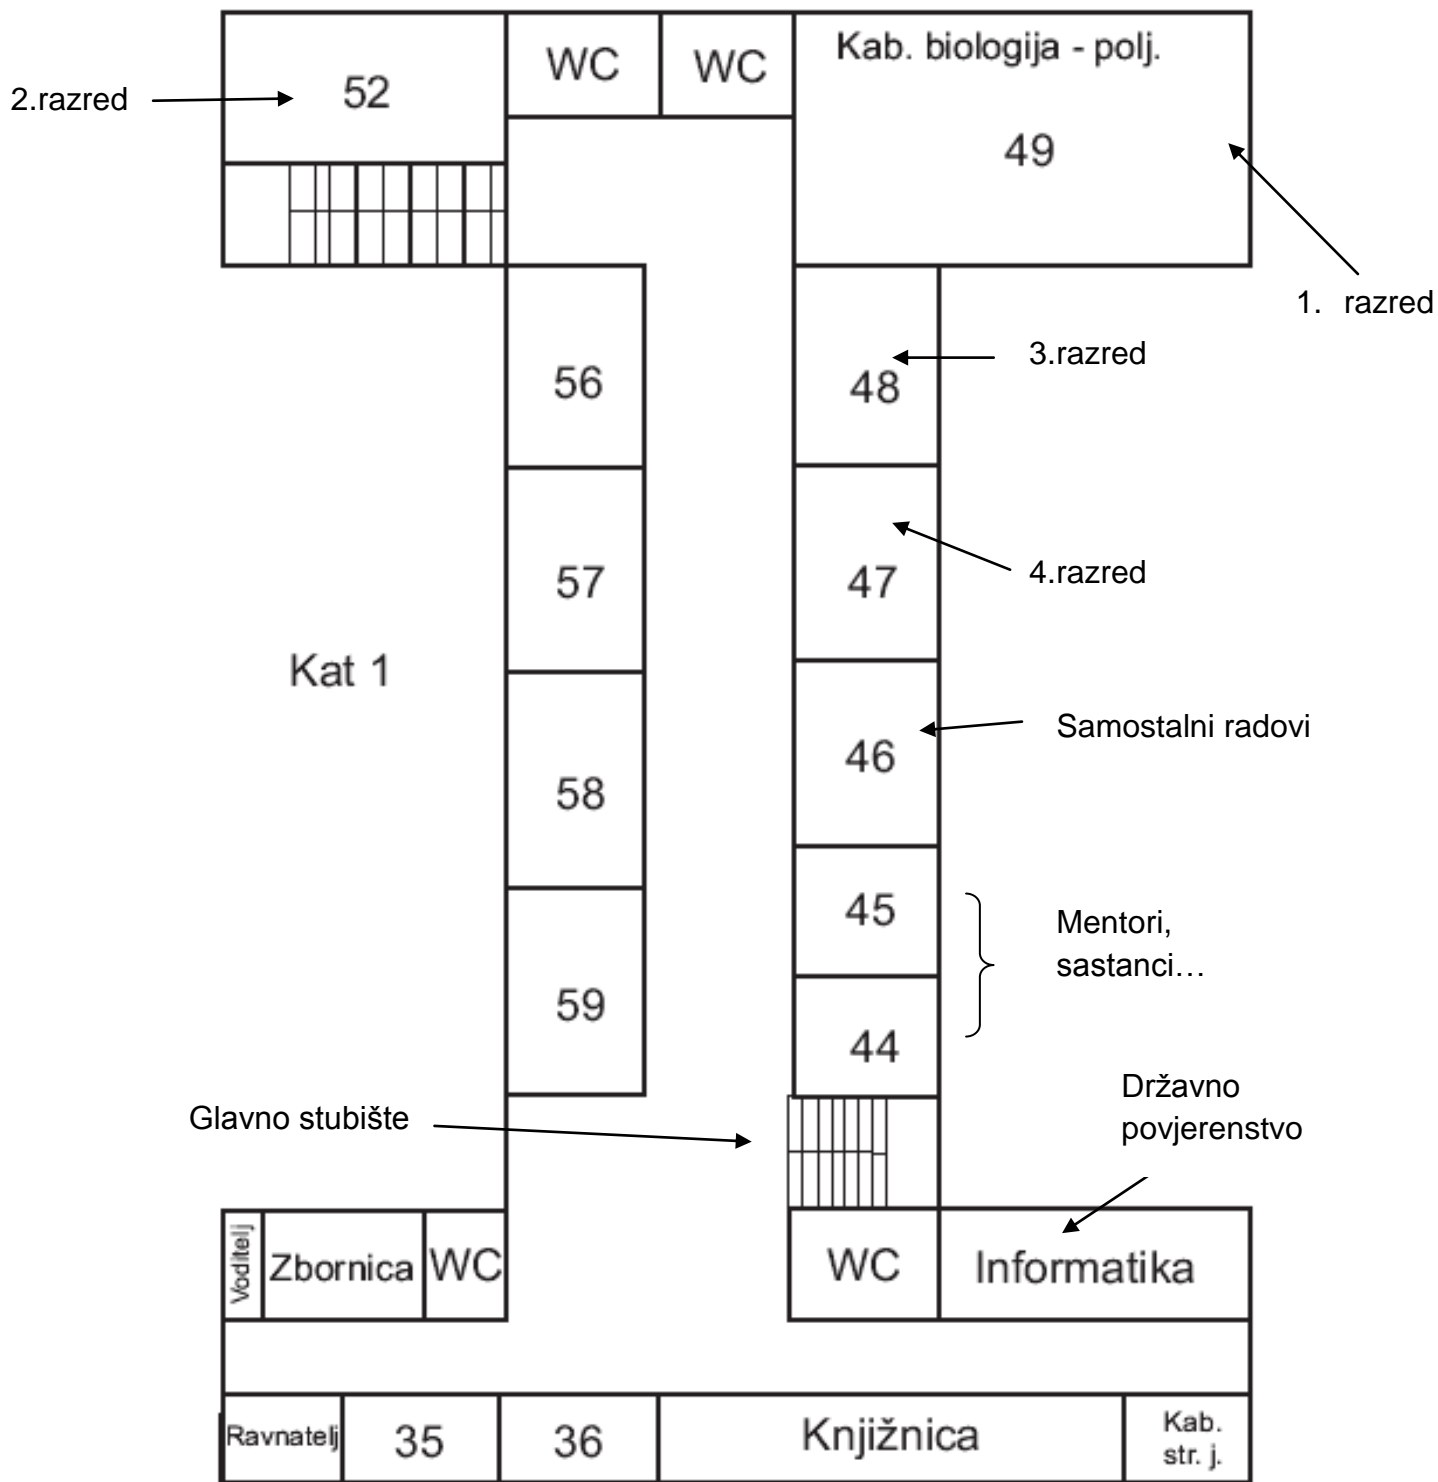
2.razred

52

WC

WC

Kab. biologija - polj.

49

1. razred

Kat 1

56

48

3.razred

57

47

4.razred

58

46

Samostalni radovi

59

45

44

Mentori, sastanci…

Glavno stubište

Državno povjerenstvo

Voditelj

Zbornica

WC

WC

Informatika

Ravnatelj

35

36

Knjižnica

Kab. str. j.